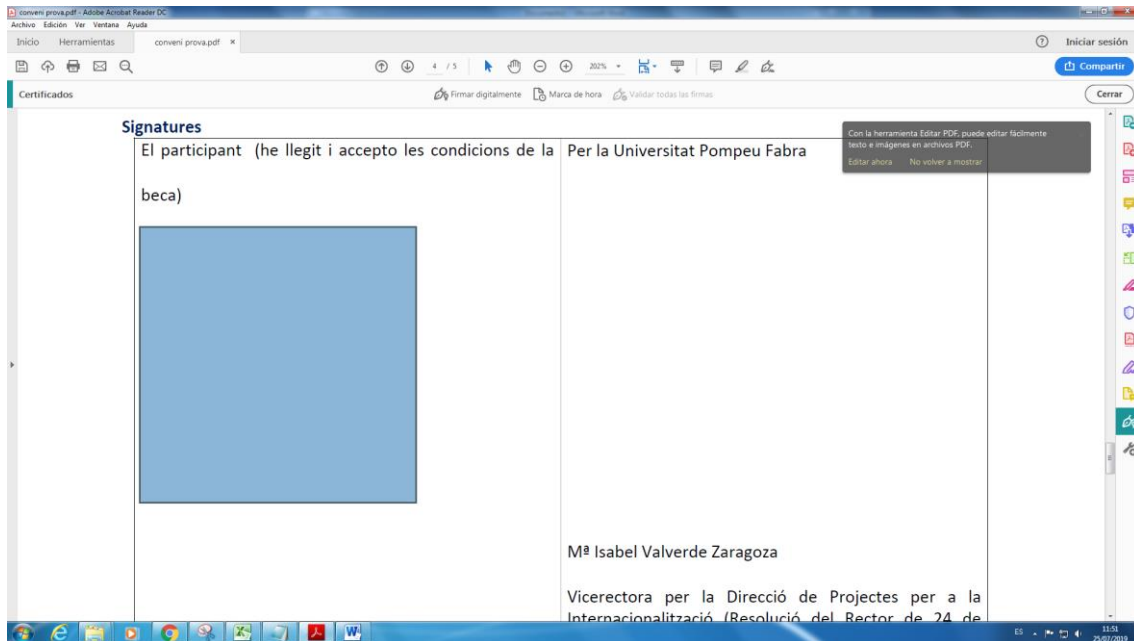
conveni prova.pdf - Adobe Acrobat Reader DC
Archivo Edición Ver Ventana Ayuda
Inicio Herramientas conveni prova.pdf ×
Iniciar sesión
4 / 5 202%
Compartir
Certificados
Firmar digitalmente Marca de hora Validar todas las firmas
Cerrar

Signatures

| El participant (he llegit i accepto les condicions de la beca) | Per la Universitat Pompeu Fabra |
|---|---|
| | Mª Isabel Valverde Zaragoza |
| | Vicerectora per la Direcció de Projectes per a la Internacionalització (Resolució del Rector de 24 de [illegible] |

Con la herramienta Editar PDF, puede editar fácilmente texto e imágenes en archivos PDF.
Editar ahora No volver a mostrar

ES 11:51 25/07/2019